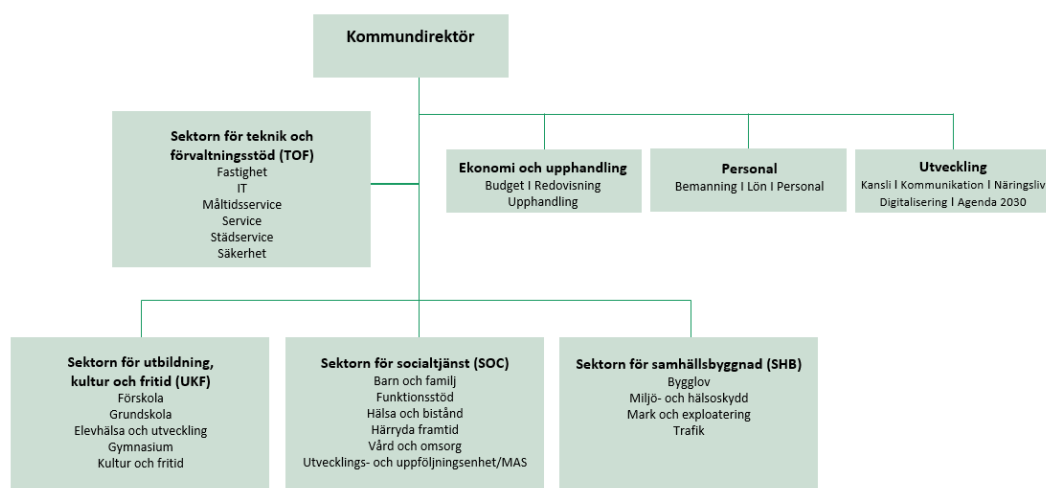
Kommundirektör

Sektorn för teknik och förvaltningsstöd (TOF)
Fastighet
IT
Måltidsservice
Service
Städservice
Säkerhet

Ekonomi och upphandling
Budget I Redovisning
Upphandling

Personal
Bemanning I Lön I Personal

Utveckling
Kansli I Kommunikation I Näringsliv
Digitalisering I Agenda 2030

Sektorn för utbildning, kultur och fritid (UKF)
Förskola
Grundskola
Elevhälsa och utveckling
Gymnasium
Kultur och fritid

Sektorn för socialtjänst (SOC)
Barn och familj
Funktionsstöd
Hälsa och bistånd
Härryda framtid
Vård och omsorg
Utvecklings- och uppföljningsenhet/MAS

Sektorn för samhällsbyggnad (SHB)
Bygglov
Miljö- och hälsoskydd
Mark och exploatering
Trafik